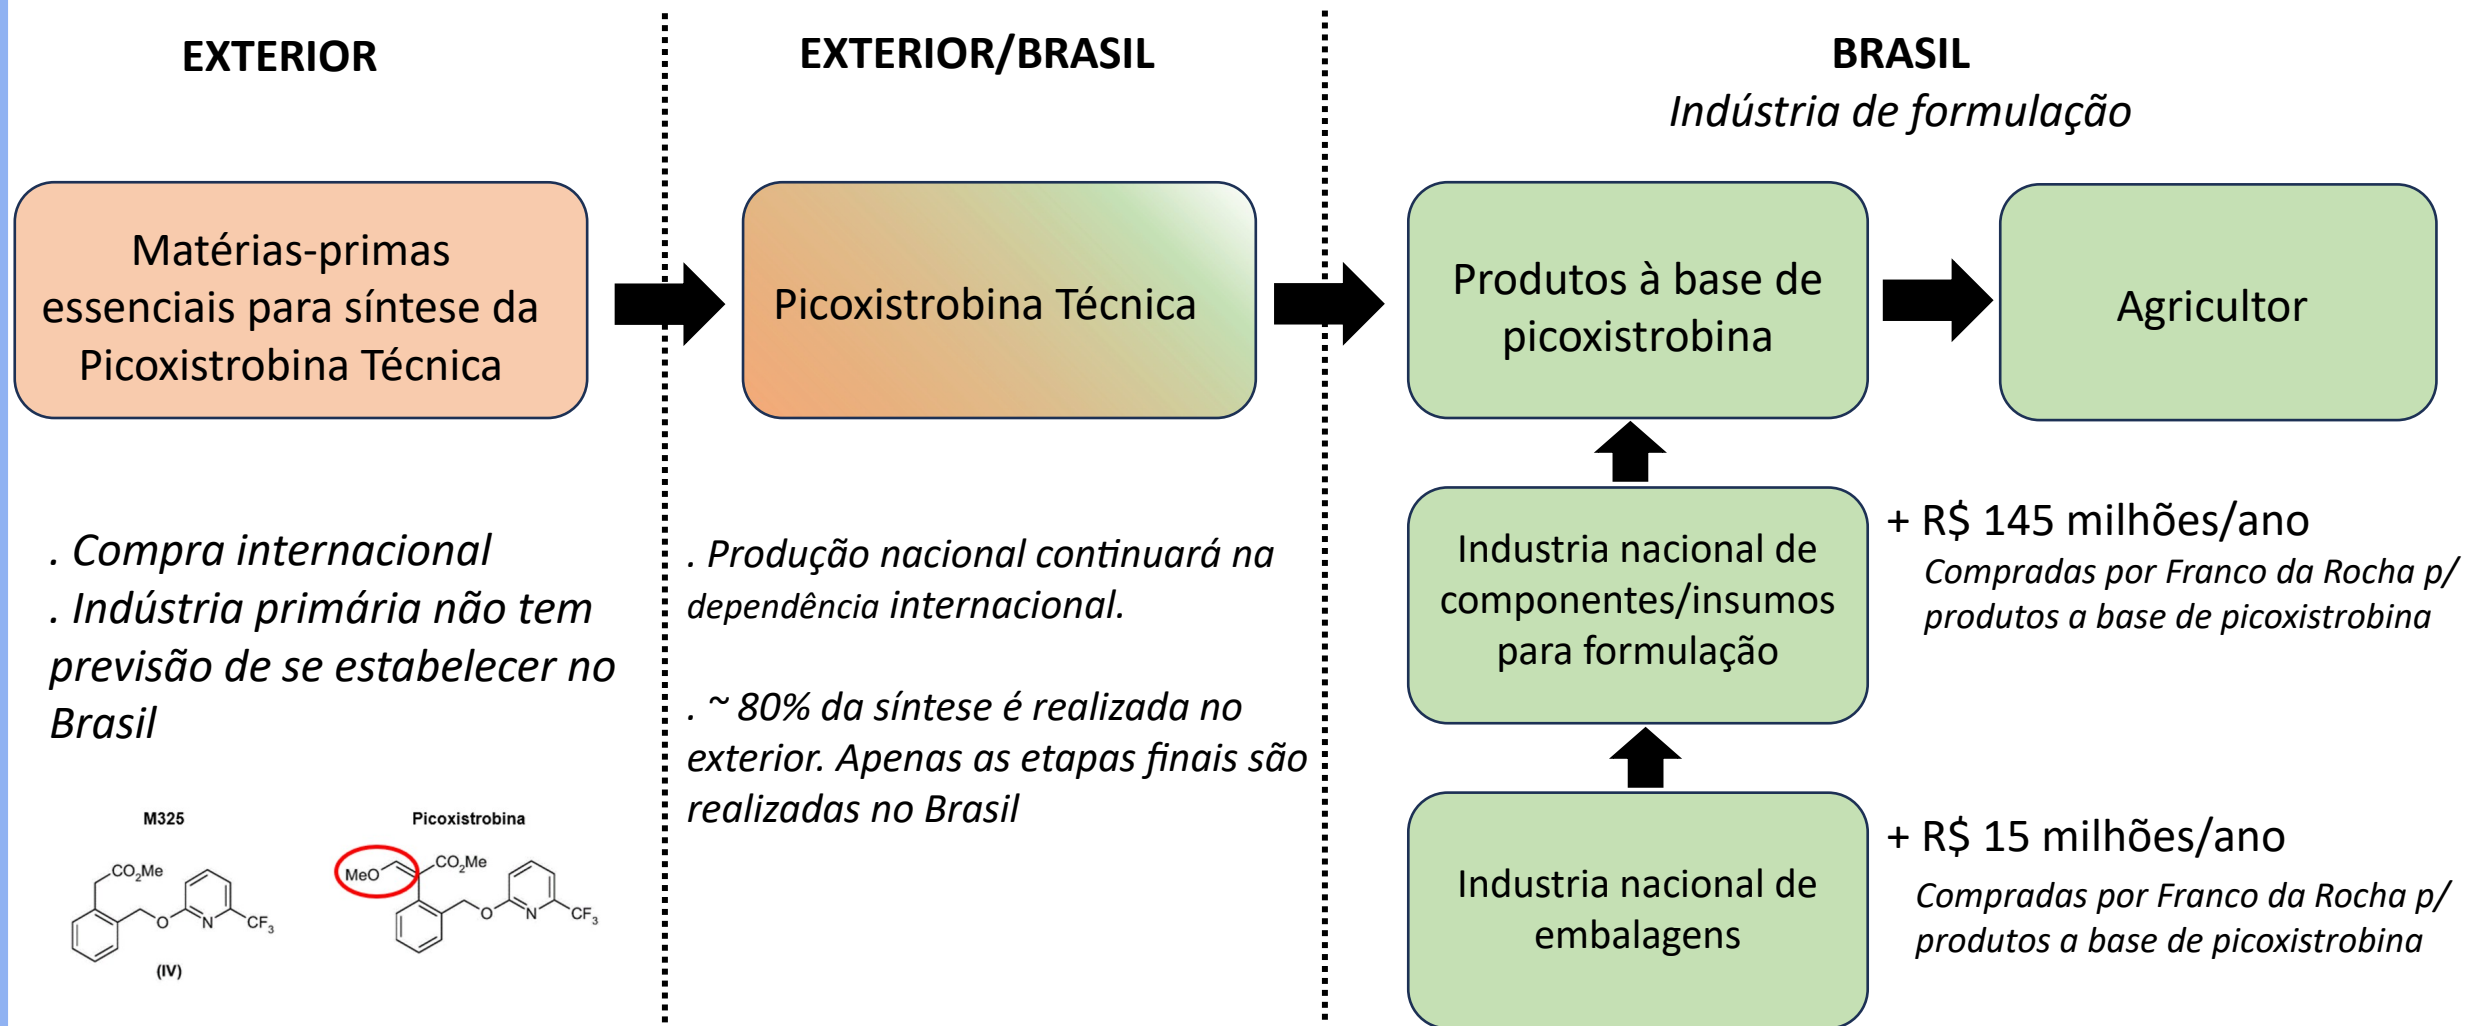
EXTERIOR

EXTERIOR/BRASIL

BRASIL
Indústria de formulação

Matérias-primas essenciais para síntese da Picoxistrobina Técnica

Picoxistrobina Técnica

Produtos à base de picoxistrobina

Agricultor

. Compra internacional
. Indústria primária não tem previsão de se estabelecer no Brasil

M325

$CO_2Me$

O

N

$CF_3$

(IV)

Picoxistrobina

MeO

$CO_2Me$

O

N

$CF_3$

. Produção nacional continuará na dependência internacional.

. ~ 80% da síntese é realizada no exterior. Apenas as etapas finais são realizadas no Brasil

Industria nacional de componentes/insumos para formulação

+ R$ 145 milhões/ano
Compradas por Franco da Rocha p/ produtos a base de picoxistrobina

Industria nacional de embalagens

+ R$ 15 milhões/ano
Compradas por Franco da Rocha p/ produtos a base de picoxistrobina